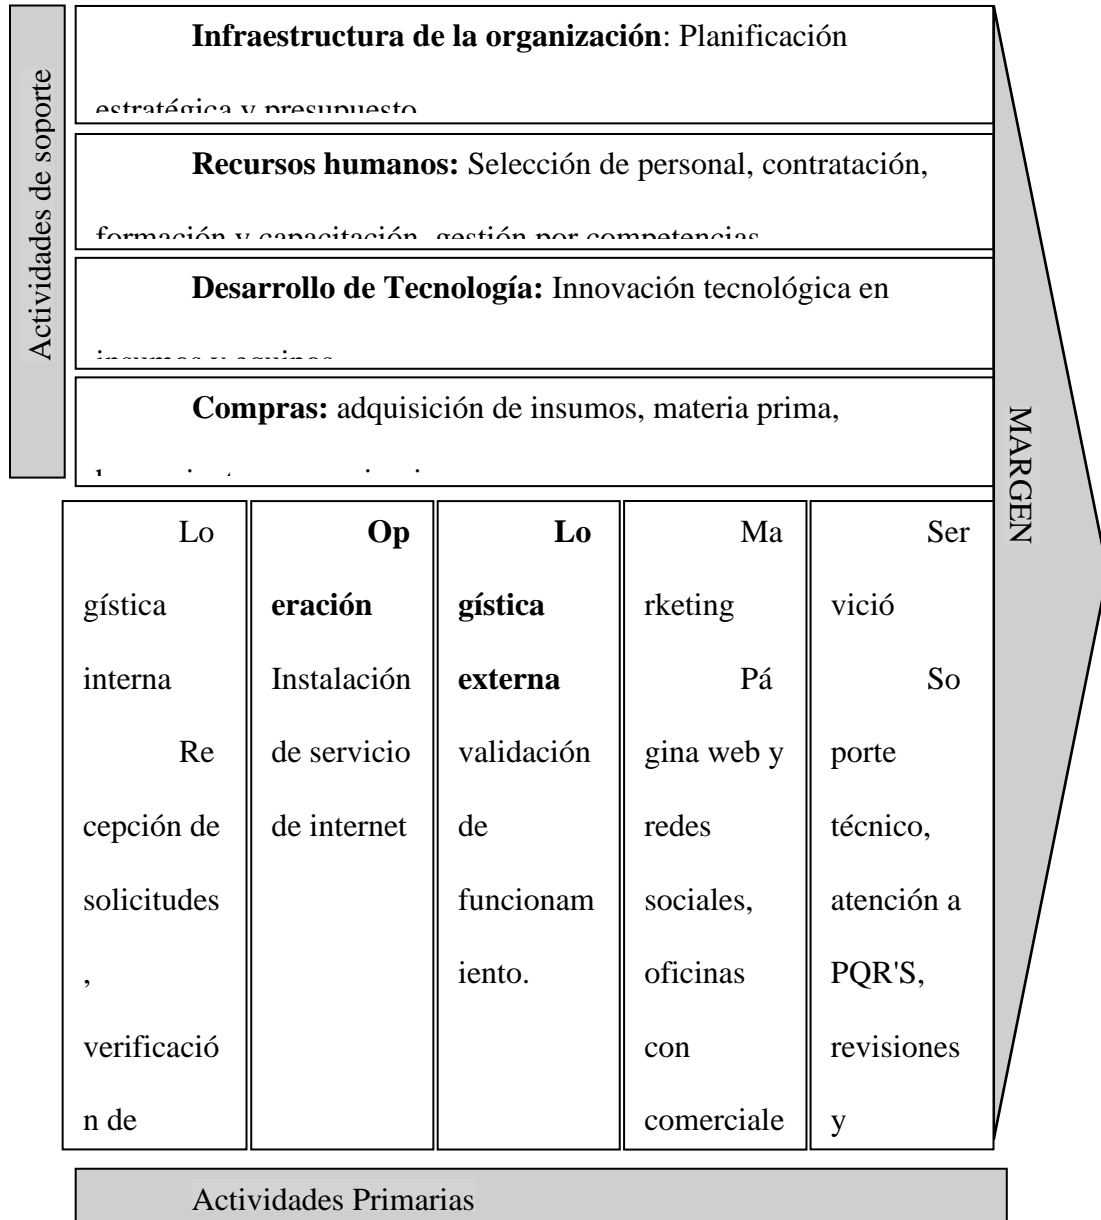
Actividades de soporte

**Infraestructura de la organización**: Planificación estratégica y presupuesto

**Recursos humanos:** Selección de personal, contratación, formación y capacitación, gestión por competencias

**Desarrollo de Tecnología:** Innovación tecnológica en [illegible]

**Compras:** adquisición de insumos, materia prima, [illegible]

MARGEN

| Logística interna Recepción de solicitudes, verificación de | **Operación** Instalación de servicio de internet | **Logística externa** validación de funcionamiento. | Marketing Página web y redes sociales, oficinas con comerciale | Servició Soporte técnico, atención a PQR'S, revisiones y |
|---|---|---|---|---|

Actividades Primarias